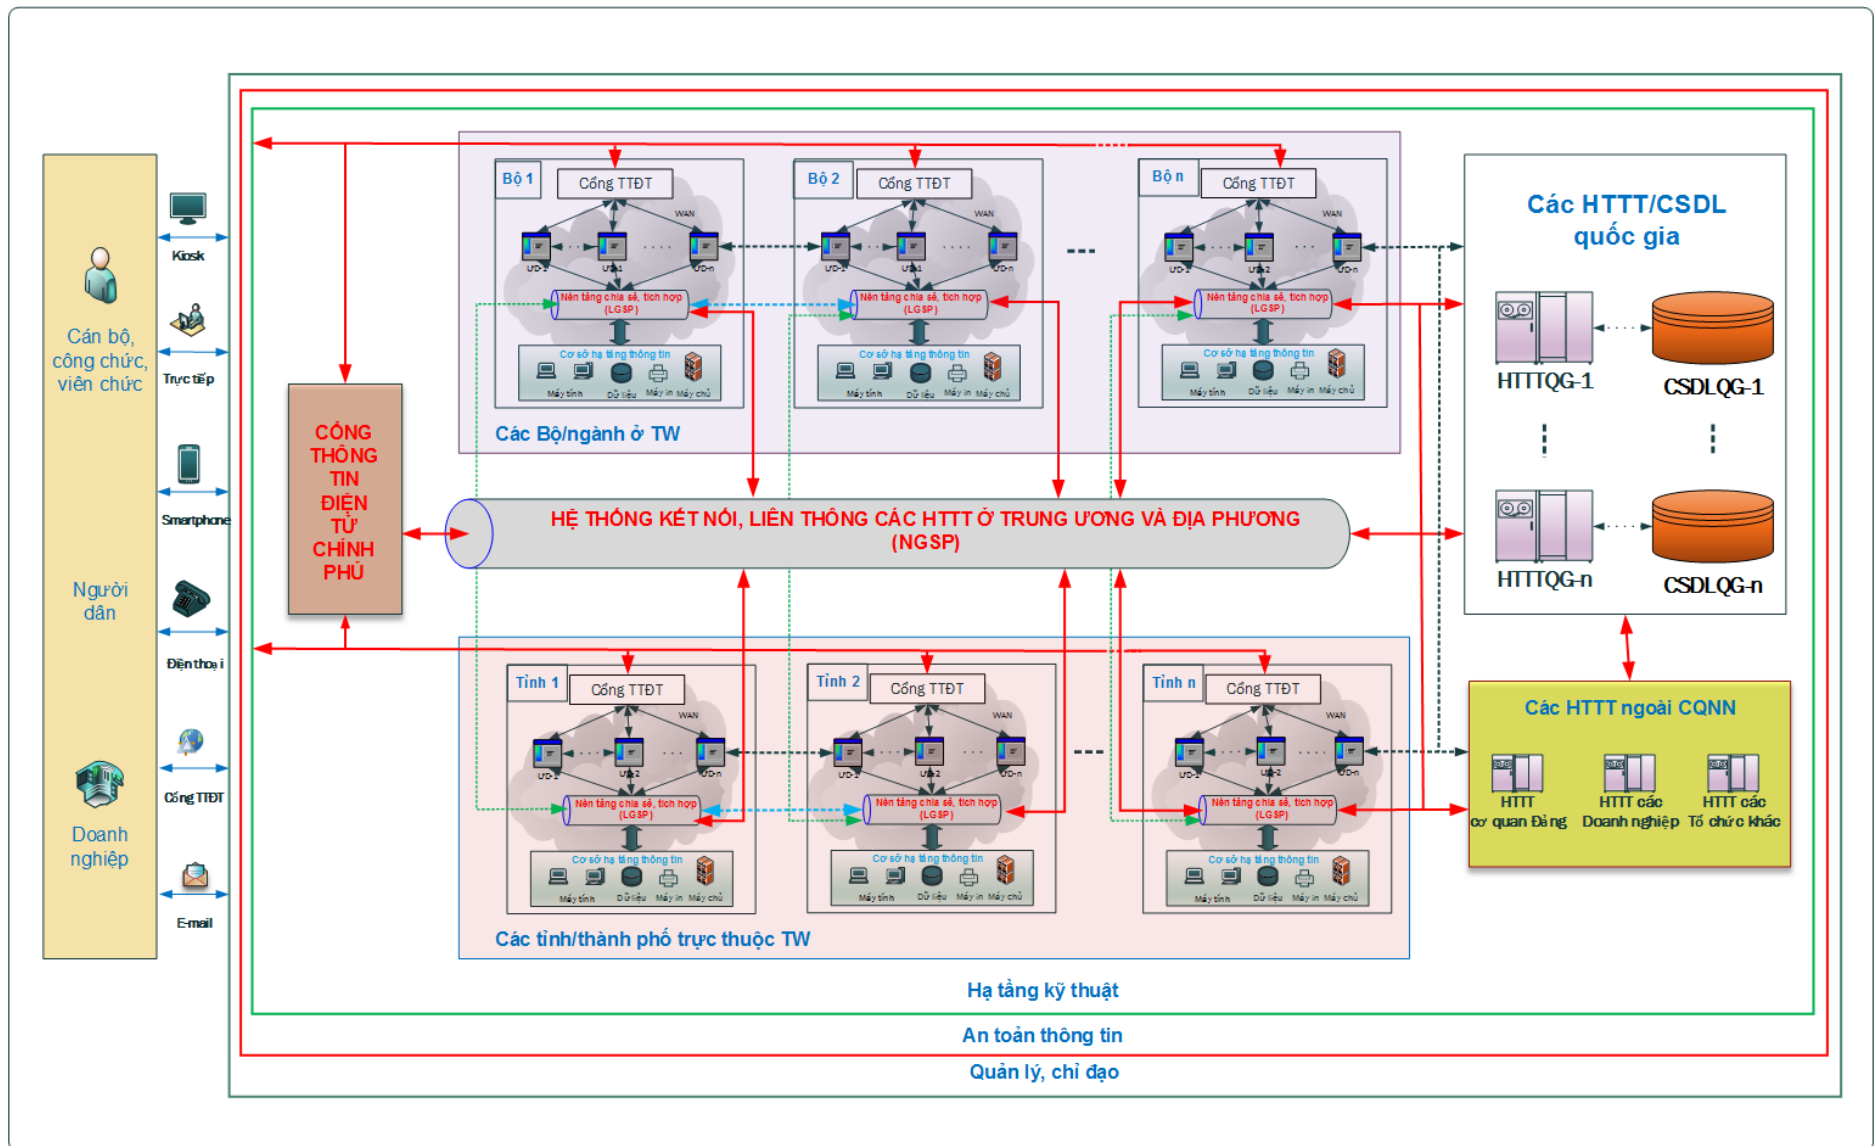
Cán bộ, công chức, viên chức

Người dân

Doanh nghiệp

Kiosk

Trực tiếp

Smartphone

Điện thoại

Cổng TTĐT

E-mail

CỔNG THÔNG TIN ĐIỆN TỬ CHÍNH PHỦ

Bộ 1
Cổng TTĐT
WAN
ƯD-1 ƯD-1 ƯD-n
Nền tảng chia sẻ, tích hợp (LGSP)
Cơ sở hạ tầng thông tin
Máy tính Dữ liệu Máy in Máy chủ

Bộ 2
Cổng TTĐT
WAN
ƯD-1 ƯD-1 ƯD-n
Nền tảng chia sẻ, tích hợp (LGSP)
Cơ sở hạ tầng thông tin
Máy tính Dữ liệu Máy in Máy chủ

Bộ n
Cổng TTĐT
WAN
ƯD-1 ƯD-2 ƯD-n
Nền tảng chia sẻ, tích hợp (LGSP)
Cơ sở hạ tầng thông tin
Máy tính Dữ liệu Máy in Máy chủ

Các Bộ/ngành ở TW

HỆ THỐNG KẾT NỐI, LIÊN THÔNG CÁC HTTT Ở TRUNG ƯƠNG VÀ ĐỊA PHƯƠNG (NGSP)

Tỉnh 1
Cổng TTĐT
WAN
ƯD-1 ƯD-2 ƯD-n
Nền tảng chia sẻ, tích hợp (LGSP)
Cơ sở hạ tầng thông tin
Máy tính Dữ liệu Máy in Máy chủ

Tỉnh 2
Cổng TTĐT
WAN
ƯD-1 ƯD-2 ƯD-n
Nền tảng chia sẻ, tích hợp (LGSP)
Cơ sở hạ tầng thông tin
Máy tính Dữ liệu Máy in Máy chủ

Tỉnh n
Cổng TTĐT
WAN
ƯD-1 ƯD-2 ƯD-n
Nền tảng chia sẻ, tích hợp (LGSP)
Cơ sở hạ tầng thông tin
Máy tính Dữ liệu Máy in Máy chủ

Các tỉnh/thành phố trực thuộc TW

Các HTTT/CSDL quốc gia

HTTTQG-1
CSDLQG-1
HTTTQG-n
CSDLQG-n

Các HTTT ngoài CQNN
HTTT cơ quan Đảng
HTTT các Doanh nghiệp
HTTT các Tổ chức khác

Hạ tầng kỹ thuật
An toàn thông tin
Quản lý, chỉ đạo